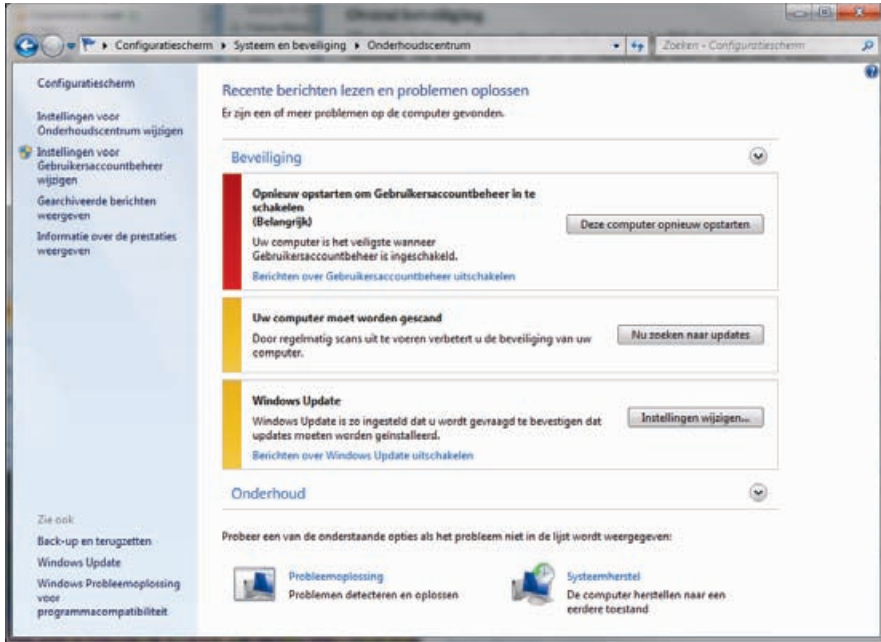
Configuratiescherm ▸ Systeem en beveiliging ▸ Onderhoudscentrum

Zoeken - Configuratiescherm

Configuratiescherm

Instellingen voor Onderhoudscentrum wijzigen

Instellingen voor Gebruikersaccountbeheer wijzigen

Gearchiveerde berichten weergeven

Informatie over de prestaties weergeven

Recente berichten lezen en problemen oplossen

Er zijn een of meer problemen op de computer gevonden.

Beveiliging

Opnieuw opstarten om Gebruikersaccountbeheer in te schakelen
(Belangrijk)

Uw computer is het veiligste wanneer Gebruikersaccountbeheer is ingeschakeld.

Berichten over Gebruikersaccountbeheer uitschakelen

Deze computer opnieuw opstarten

Uw computer moet worden gescand

Door regelmatig scans uit te voeren verbetert u de beveiliging van uw computer.

Nu zoeken naar updates

Windows Update

Windows Update is zo ingesteld dat u wordt gevraagd te bevestigen dat updates moeten worden geïnstalleerd.

Berichten over Windows Update uitschakelen

Instellingen wijzigen...

Onderhoud

Zie ook

Back-up en terugzetten

Windows Update

Windows Probleemoplossing voor programmacompatibiliteit

Probeer een van de onderstaande opties als het probleem niet in de lijst wordt weergegeven:

Probleemoplossing
Problemen detecteren en oplossen

Systeemherstel
De computer herstellen naar een eerdere toestand